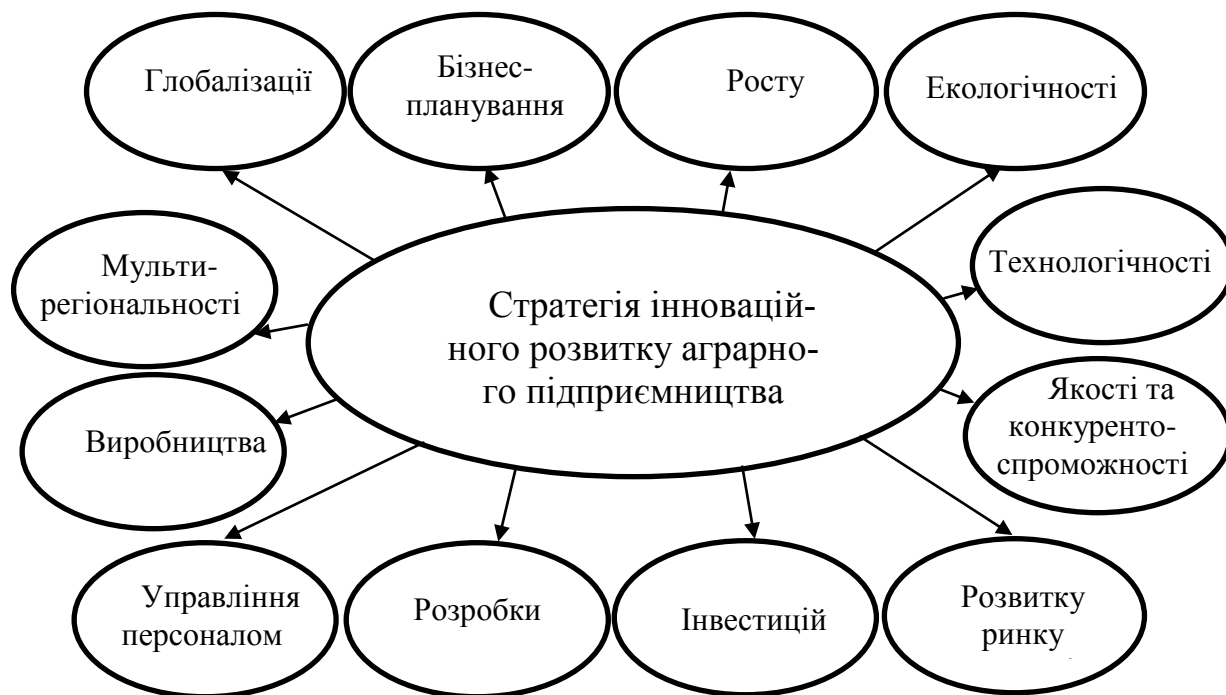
Глобалізації

Бізнес-планування

Росту

Екологічності

Мульти-регіональності

Стратегія інноваційного розвитку аграрного підприємництва

Технологічності

Якості та конкуренто-спроможності

Виробництва

Управління персоналом

Розробки

Інвестицій

Розвитку ринку